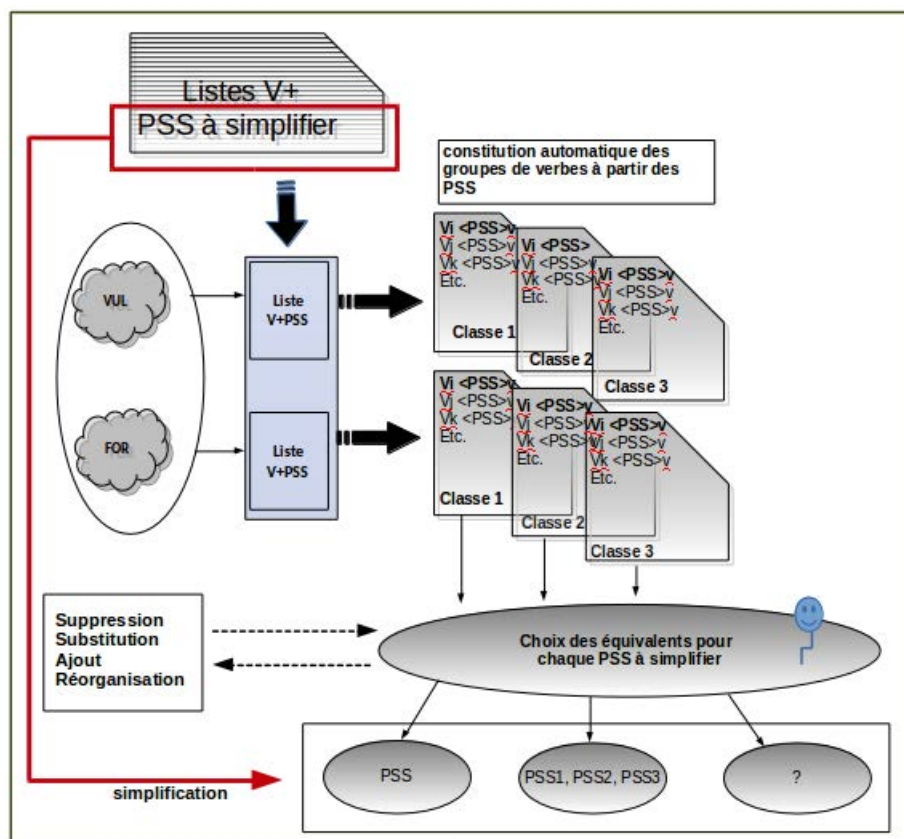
Listes V+
PSS à simplifier

constitution automatique des groupes de verbes à partir des PSS

VUL

FOR

Liste V+PSS

Liste V+PSS

Vi <PSS>v
Vj <PSS>v
Vk <PSS>v
Etc.
Classe 1

Vi <PSS>
Vj <PSS>v
Vk <PSS>
Etc.
Classe 2

Vi <PSS>v
Vj <PSS>v
Vk <PSS>v
Etc.
Classe 3

Vi <PSS>v
Vj <PSS>v
Vk <PSS>v
Etc.
Classe 1

Vi <PSS>v
Vj <PSS>v
Vk <PSS>v
Etc.
Classe 2

Vi <PSS>v
Vj <PSS>v
Vk <PSS>v
Etc.
Classe 3

Suppression
Substitution
Ajout
Réorganisation

Choix des équivalents pour chaque PSS à simplifier

simplification

PSS

PSS1, PSS2, PSS3

?